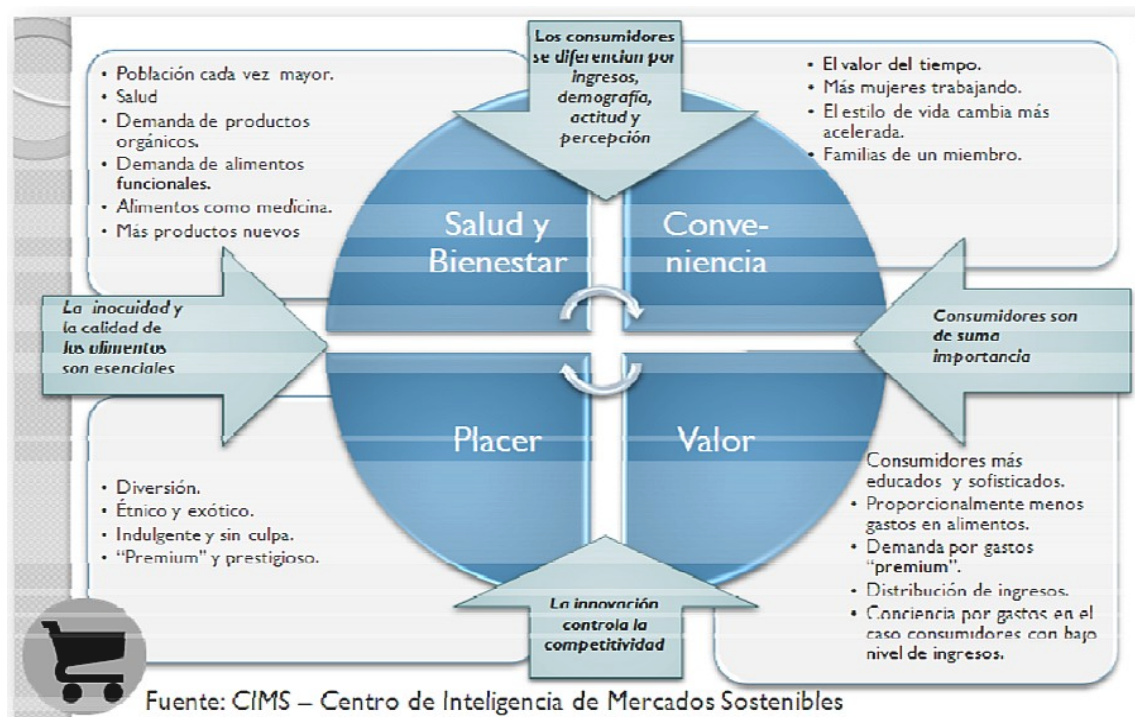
Los consumidores se diferencian por ingresos, demografía, actitud y percepción

• Población cada vez mayor.
• Salud
• Demanda de productos orgánicos.
• Demanda de alimentos funcionales.
• Alimentos como medicina.
• Más productos nuevos

• El valor del tiempo.
• Más mujeres trabajando.
• El estilo de vida cambia más acelerada.
• Familias de un miembro.

Salud y Bienestar

Conve-niencia

La inocuidad y la calidad de los alimentos son esenciales

Consumidores son de suma importancia

Placer

Valor

• Diversión.
• Étnico y exótico.
• Indulgente y sin culpa.
• "Premium" y prestigioso.

Consumidores más educados y sofisticados.
• Proporcionalmente menos gastos en alimentos.
• Demanda por gastos "premium".
• Distribución de ingresos.
• Conciencia por gastos en el caso consumidores con bajo nivel de ingresos.

La innovación controla la competitividad

Fuente: CIMS – Centro de Inteligencia de Mercados Sostenibles